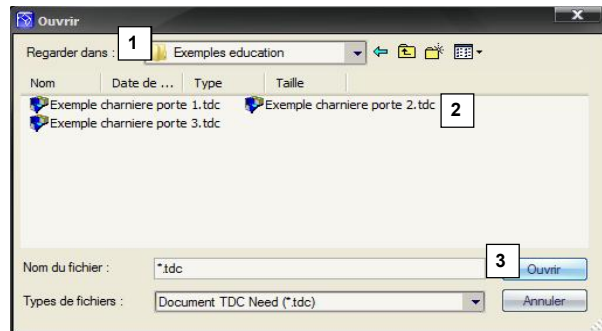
Ouvrir

Regarder dans : 1 Exemples education

Nom | Date de ... | Type | Taille

Exemple charniere porte 1.tdc
Exemple charniere porte 2.tdc
Exemple charniere porte 3.tdc

2

Nom du fichier : *.tdc

3 Ouvrir

Types de fichiers : Document TDC Need (*.tdc)

Annuler